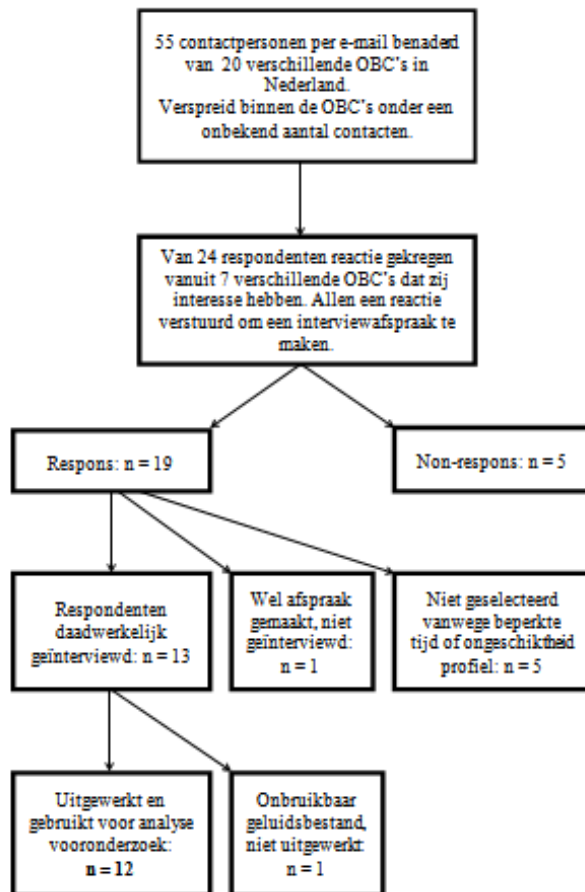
55 contactpersonen per e-mail benaderd van 20 verschillende OBC's in Nederland.
Verspreid binnen de OBC's onder een onbekend aantal contacten.

Van 24 respondenten reactie gekregen vanuit 7 verschillende OBC's dat zij interesse hebben. Allen een reactie verstuurd om een interviewafspraak te maken.

Respons: n = 19

Non-respons: n = 5

Respondenten daadwerkelijk geïnterviewd: n = 13

Wel afspraak gemaakt, niet geïnterviewd: n = 1

Niet geselecteerd vanwege beperkte tijd of ongeschiktheid profiel: n = 5

Uitgewerkt en gebruikt voor analyse vooronderzoek: n = 12

Onbruikbaar geluidsbestand, niet uitgewerkt: n = 1